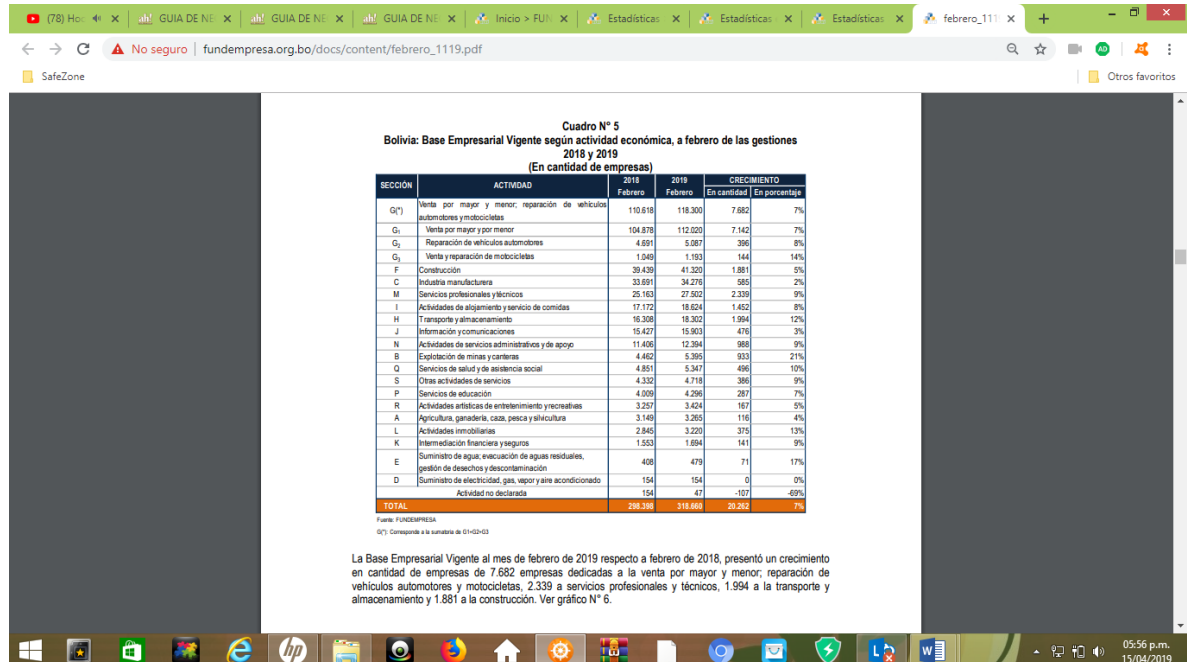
(78) Ho | GUIA DE NE | GUIA DE NE | GUIA DE NE | Inicio > FUN | Estadísticas | Estadísticas | Estadísticas | febrero_111 | +

No seguro | fundempresa.org.bo/docs/content/febrero_1119.pdf

SafeZone | Otros favoritos

Cuadro N° 5
Bolivia: Base Empresarial Vigente según actividad económica, a febrero de las gestiones 2018 y 2019
(En cantidad de empresas)

| SECCIÓN | ACTIVIDAD | 2018 Febrero | 2019 Febrero | CRECIMIENTO En cantidad | CRECIMIENTO En porcentaje |
|---|---|---|---|---|---|
| G(*) | Venta por mayor y menor; reparación de vehículos automotores y motocicletas | 110.618 | 118.300 | 7.682 | 7% |
| $G_1$ | Venta por mayor y por menor | 104.878 | 112.020 | 7.142 | 7% |
| $G_2$ | Reparación de vehículos automotores | 4.691 | 5.087 | 396 | 8% |
| $G_3$ | Venta y reparación de motocicletas | 1.049 | 1.193 | 144 | 14% |
| F | Construcción | 39.439 | 41.320 | 1.881 | 5% |
| C | Industria manufacturera | 33.691 | 34.276 | 585 | 2% |
| M | Servicios profesionales y técnicos | 25.163 | 27.502 | 2.339 | 9% |
| I | Actividades de alojamiento y servicio de comidas | 17.172 | 18.624 | 1.452 | 8% |
| H | Transporte y almacenamiento | 16.308 | 18.302 | 1.994 | 12% |
| J | Información y comunicaciones | 15.427 | 15.903 | 476 | 3% |
| N | Actividades de servicios administrativos y de apoyo | 11.406 | 12.394 | 988 | 9% |
| B | Explotación de minas y canteras | 4.462 | 5.395 | 933 | 21% |
| Q | Servicios de salud y de asistencia social | 4.851 | 5.347 | 496 | 10% |
| S | Otras actividades de servicios | 4.332 | 4.718 | 386 | 9% |
| P | Servicios de educación | 4.009 | 4.296 | 287 | 7% |
| R | Actividades artísticas de entretenimiento y recreativas | 3.257 | 3.424 | 167 | 5% |
| A | Agricultura, ganadería, caza, pesca y silvicultura | 3.149 | 3.265 | 116 | 4% |
| L | Actividades inmobiliarias | 2.845 | 3.220 | 375 | 13% |
| K | Intermediación financiera y seguros | 1.553 | 1.694 | 141 | 9% |
| E | Suministro de agua; evacuación de aguas residuales, gestión de desechos y descontaminación | 408 | 479 | 71 | 17% |
| D | Suministro de electricidad, gas, vapor y aire acondicionado | 154 | 154 | 0 | 0% |
| | Actividad no declarada | 154 | 47 | -107 | -69% |
| TOTAL | | 298.398 | 318.660 | 20.262 | 7% |

Fuente: FUNDEMPRESA
G(*): Corresponde a la sumatoria de G1+G2+G3

La Base Empresarial Vigente al mes de febrero de 2019 respecto a febrero de 2018, presentó un crecimiento en cantidad de empresas de 7.682 empresas dedicadas a la venta por mayor y menor; reparación de vehículos automotores y motocicletas, 2.339 a servicios profesionales y técnicos, 1.994 a la transporte y almacenamiento y 1.881 a la construcción. Ver gráfico N° 6.

05:56 p.m.
15/04/2019